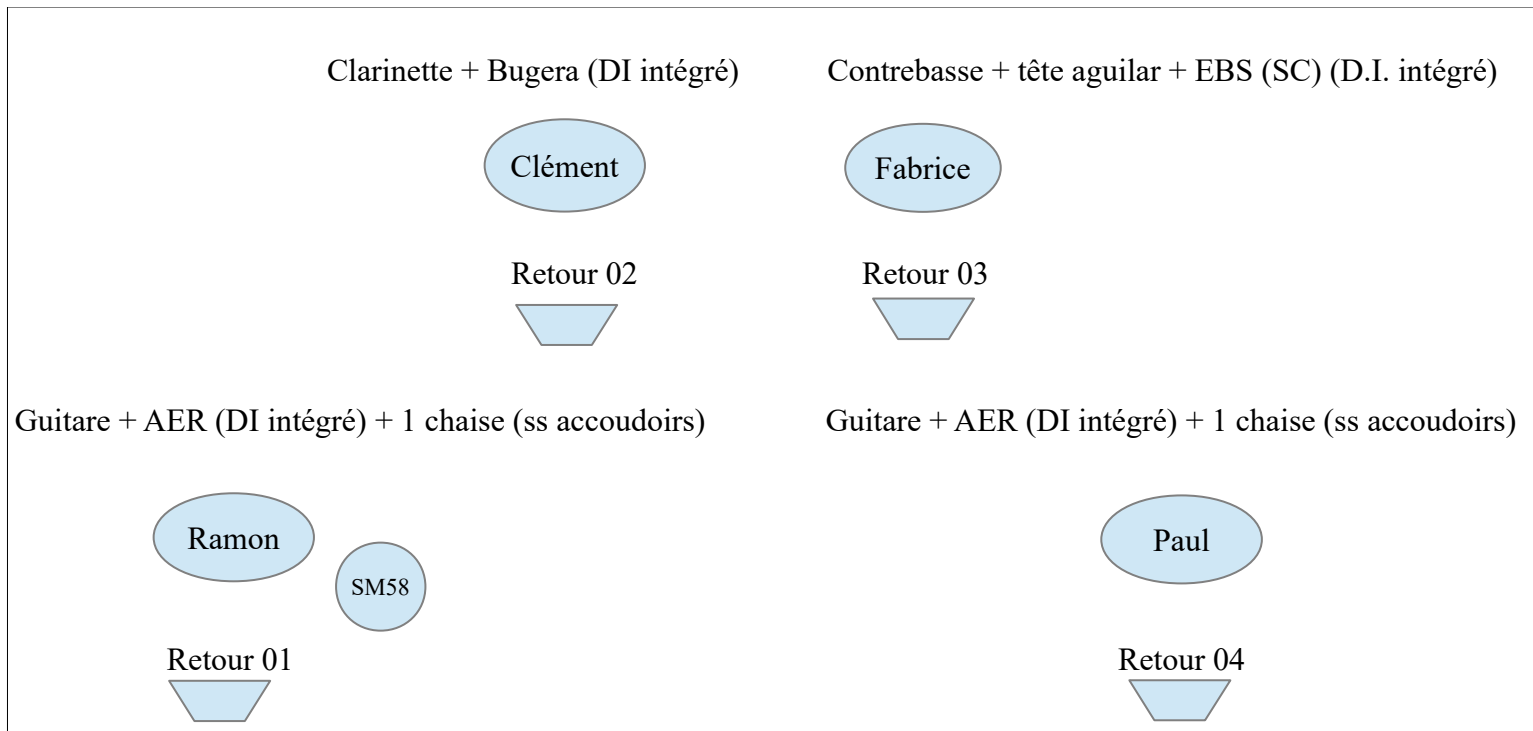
Clarinette + Bugera (DI intégré)

Contrebasse + tête aguilar + EBS (SC) (D.I. intégré)

Clément

Fabrice

Retour 02

Retour 03

Guitare + AER (DI intégré) + 1 chaise (ss accoudoirs)

Guitare + AER (DI intégré) + 1 chaise (ss accoudoirs)

Ramon

SM58

Paul

Retour 01

Retour 04